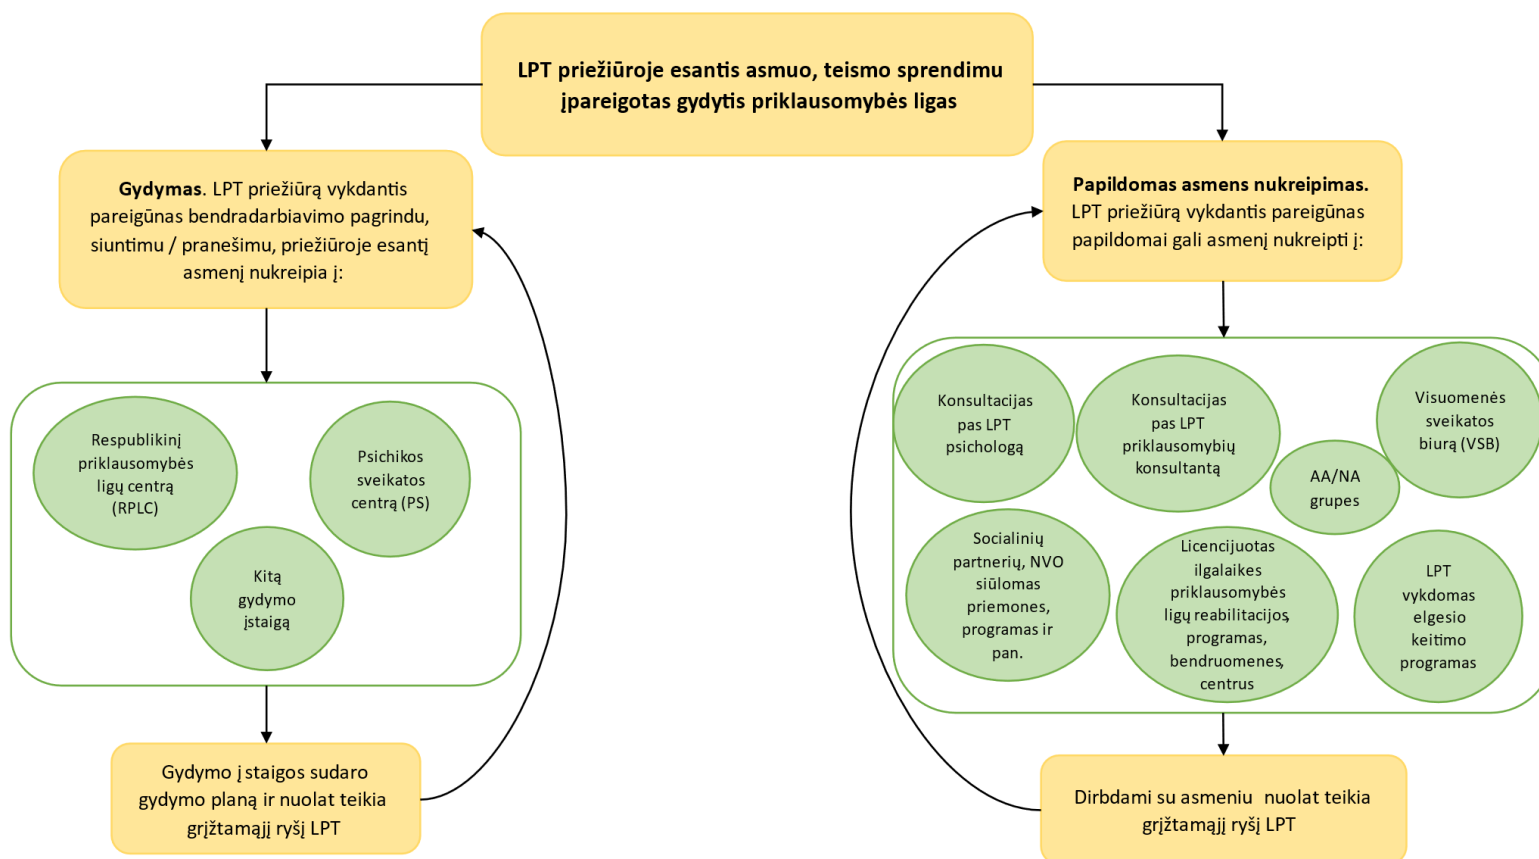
LPT priežiūroje esantis asmuo, teismo sprendimu įpareigotas gydytis priklausomybės ligas

Gydymas. LPT priežiūrą vykdantis pareigūnas bendradarbiavimo pagrindu, siuntimu / pranešimu, priežiūroje esantį asmenį nukreipia į:

Respublikinį priklausomybės ligų centrą (RPLC)

Psichikos sveikatos centrą (PS)

Kitą gydymo įstaigą

Gydymo į staigos sudaro gydymo planą ir nuolat teikia grįžtamąjį ryšį LPT

Papildomas asmens nukreipimas. LPT priežiūrą vykdantis pareigūnas papildomai gali asmenį nukreipti į:

Konsultacijas pas LPT psichologą

Konsultacijas pas LPT priklausomybių konsultantą

AA/NA grupes

Visuomenės sveikatos biurą (VSB)

Socialinių partnerių, NVO siūlomas priemones, programas ir pan.

Licencijuotas ilgalaikes priklausomybės ligų reabilitacijos, programas, bendruomenes, centrus

LPT vykdomas elgesio keitimo programas

Dirbdami su asmeniu nuolat teikia grįžtamąjį ryšį LPT